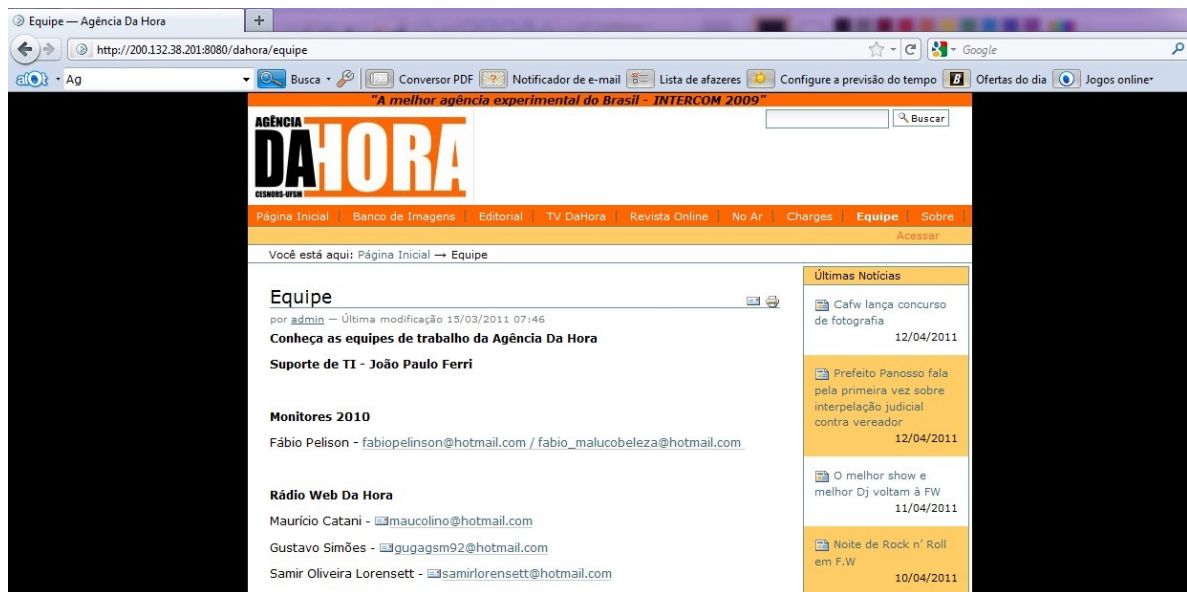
Equipe — Agência Da Hora
+
http://200.132.38.201:8080/dahora/equipe
Google
Ag
Busca
Conversor PDF
Notificador de e-mail
Lista de afazeres
Configure a previsão do tempo
Ofertas do dia
Jogos online

"A melhor agência experimental do Brasil - INTERCOM 2009"

AGÊNCIA DA HORA
CESNORS-UFSM

Buscar

Página Inicial | Banco de Imagens | Editorial | TV DaHora | Revista Online | No Ar | Charges | Equipe | Sobre

Acessar

Você está aqui: Página Inicial → Equipe

Equipe

por admin — Última modificação 15/03/2011 07:46

Conheça as equipes de trabalho da Agência Da Hora

Suporte de TI - João Paulo Ferri

Monitores 2010

Fábio Pelison - fabiopelinson@hotmail.com / fabio_malucobeleza@hotmail.com

Rádio Web Da Hora

Maurício Catani - maucolino@hotmail.com

Gustavo Simões - gugagsm92@hotmail.com

Samir Oliveira Lorensett - samirlorensett@hotmail.com

Últimas Notícias

Cafw lança concurso de fotografia
12/04/2011

Prefeito Panosso fala pela primeira vez sobre interpelação judicial contra vereador
12/04/2011

O melhor show e melhor Dj voltam à FW
11/04/2011

Noite de Rock n' Roll em F.W
10/04/2011